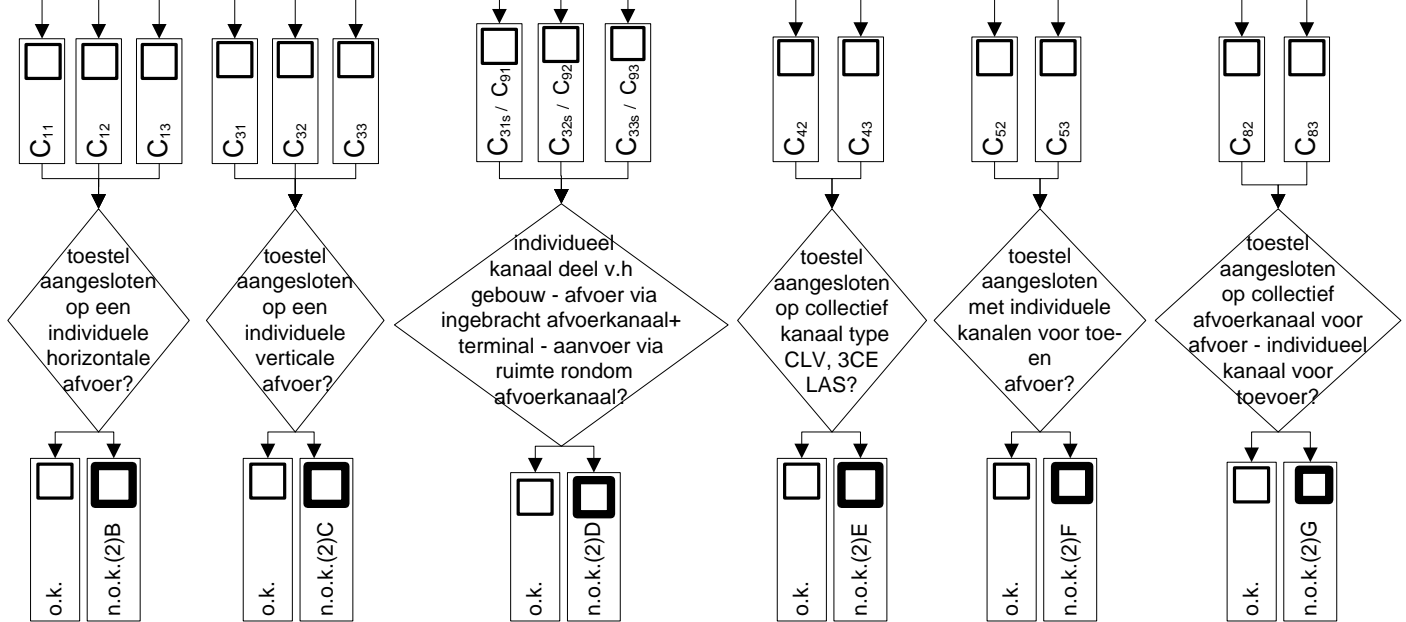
$C_{11}$ $C_{12}$ $C_{13}$

toestel aangesloten op een individuele horizontale afvoer?

o.k. n.o.k.(2)B

$C_{31}$ $C_{32}$ $C_{33}$

toestel aangesloten op een individuele verticale afvoer?

o.k. n.o.k.(2)C

$C_{31s}$ / $C_{91}$ $C_{32s}$ / $C_{92}$ $C_{33s}$ / $C_{93}$

individueel kanaal deel v.h gebouw - afvoer via ingebracht afvoerkanaal+ terminal - aanvoer via ruimte rondom afvoerkanaal?

o.k. n.o.k.(2)D

$C_{42}$ $C_{43}$

toestel aangesloten op collectief kanaal type CLV, 3CE LAS?

o.k. n.o.k.(2)E

$C_{52}$ $C_{53}$

toestel aangesloten met individuele kanalen voor toe- en afvoer?

o.k. n.o.k.(2)F

$C_{82}$ $C_{83}$

toestel aangesloten op collectief afvoerkanaal voor afvoer - individueel kanaal voor toevoer?

o.k. n.o.k.(2)G